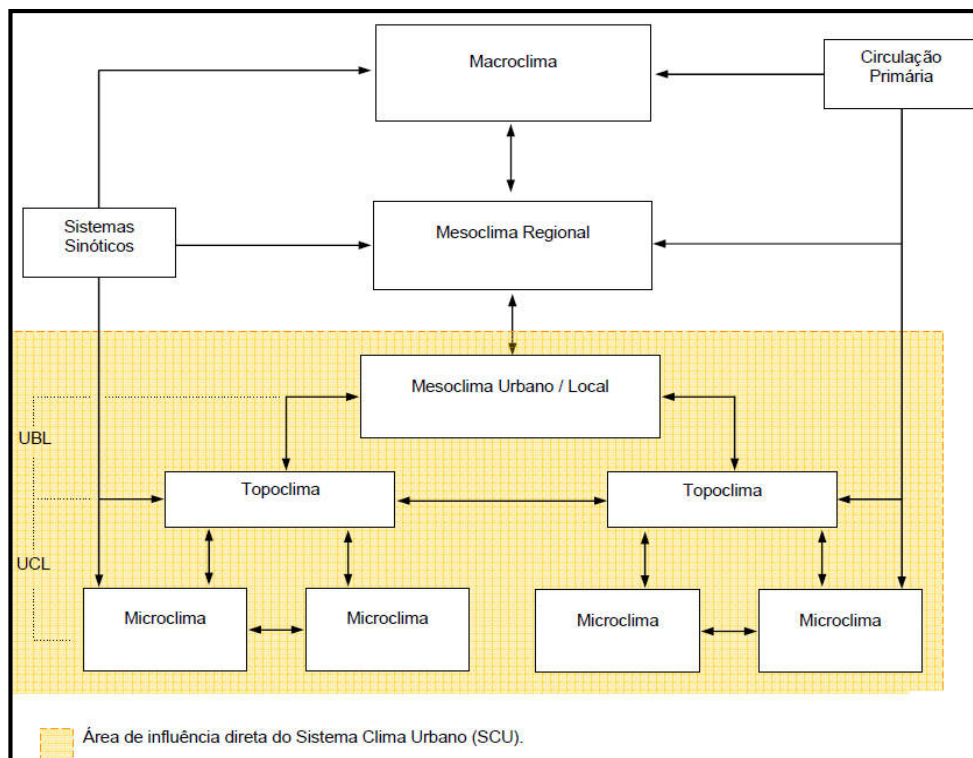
Macroclima

Circulação Primária

Sistemas Sinóticos

Mesoclima Regional

Mesoclima Urbano / Local

UBL

Topoclima

Topoclima

UCL

Microclima

Microclima

Microclima

Microclima

Área de influência direta do Sistema Clima Urbano (SCU).